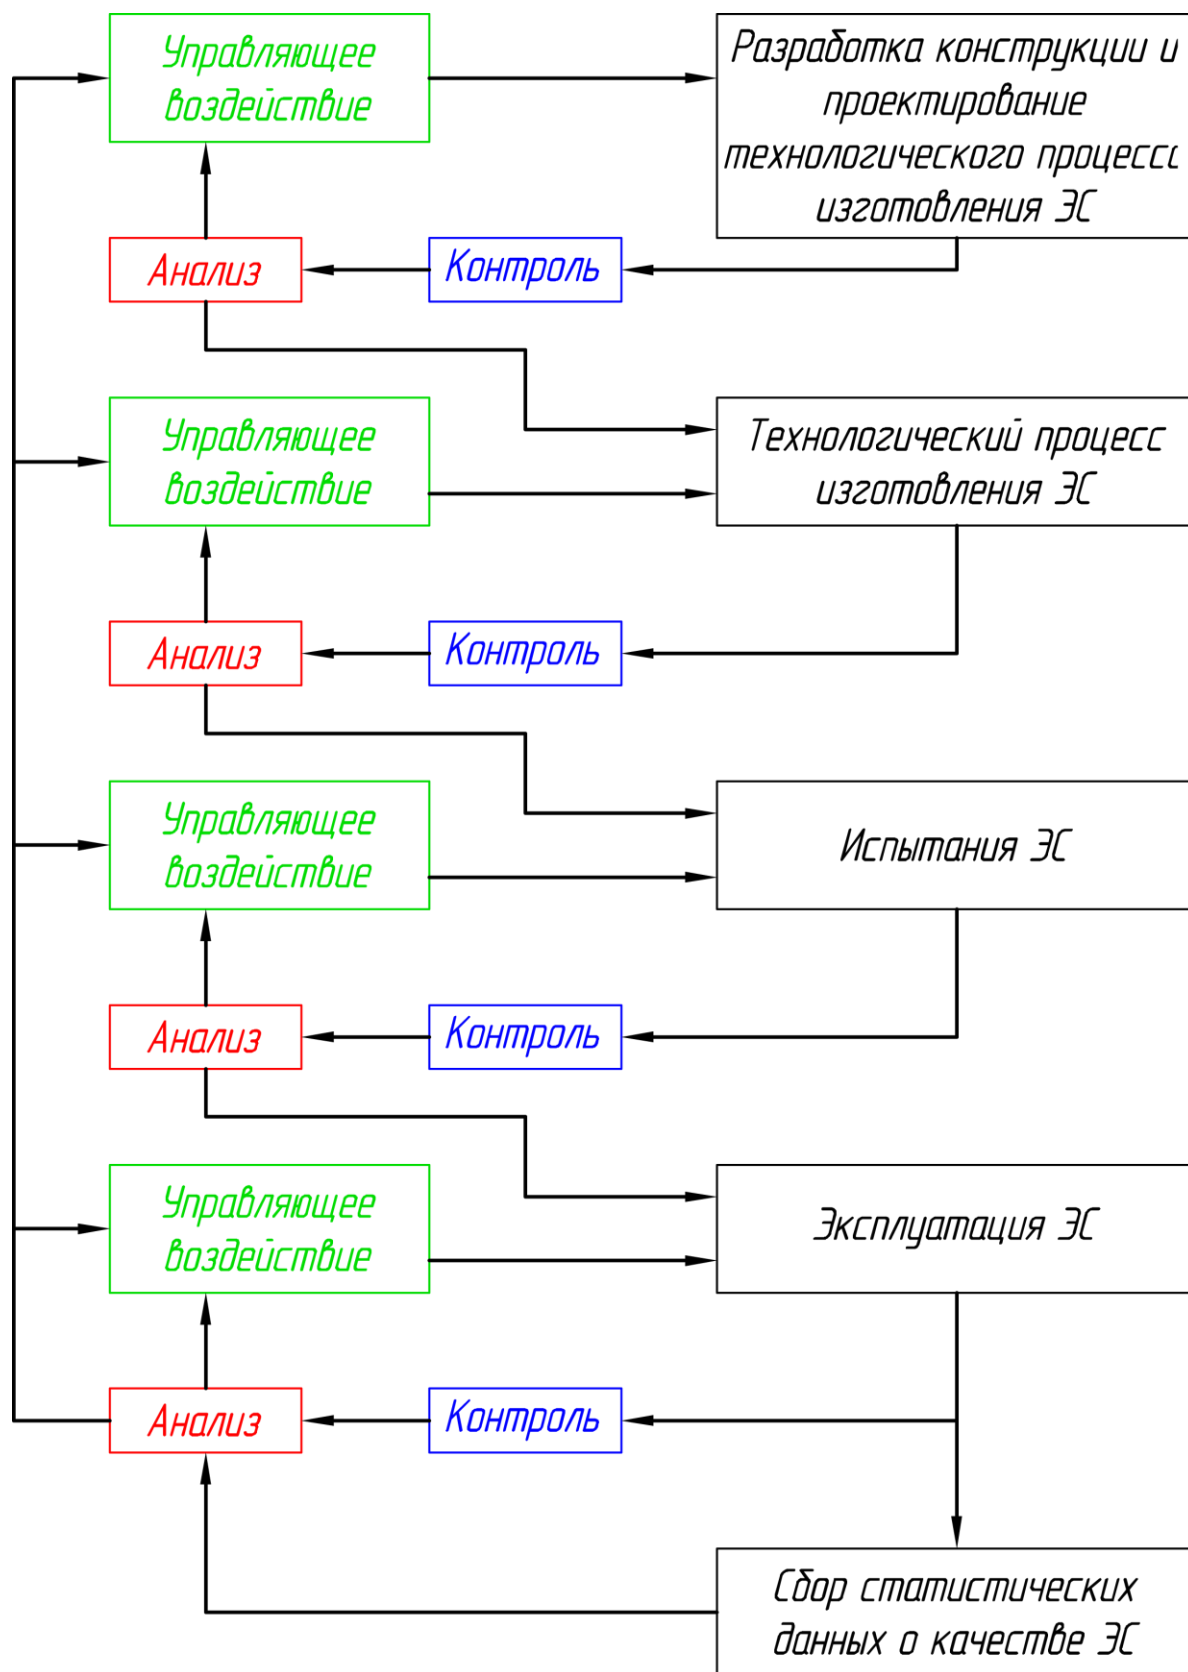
Управляющее воздействие

Разработка конструкции и проектирование технологического процесс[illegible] изготовления ЭС

Анализ

Контроль

Управляющее воздействие

Технологический процесс изготовления ЭС

Анализ

Контроль

Управляющее воздействие

Испытания ЭС

Анализ

Контроль

Управляющее воздействие

Эксплуатация ЭС

Анализ

Контроль

Сбор статистических данных о качестве ЭС